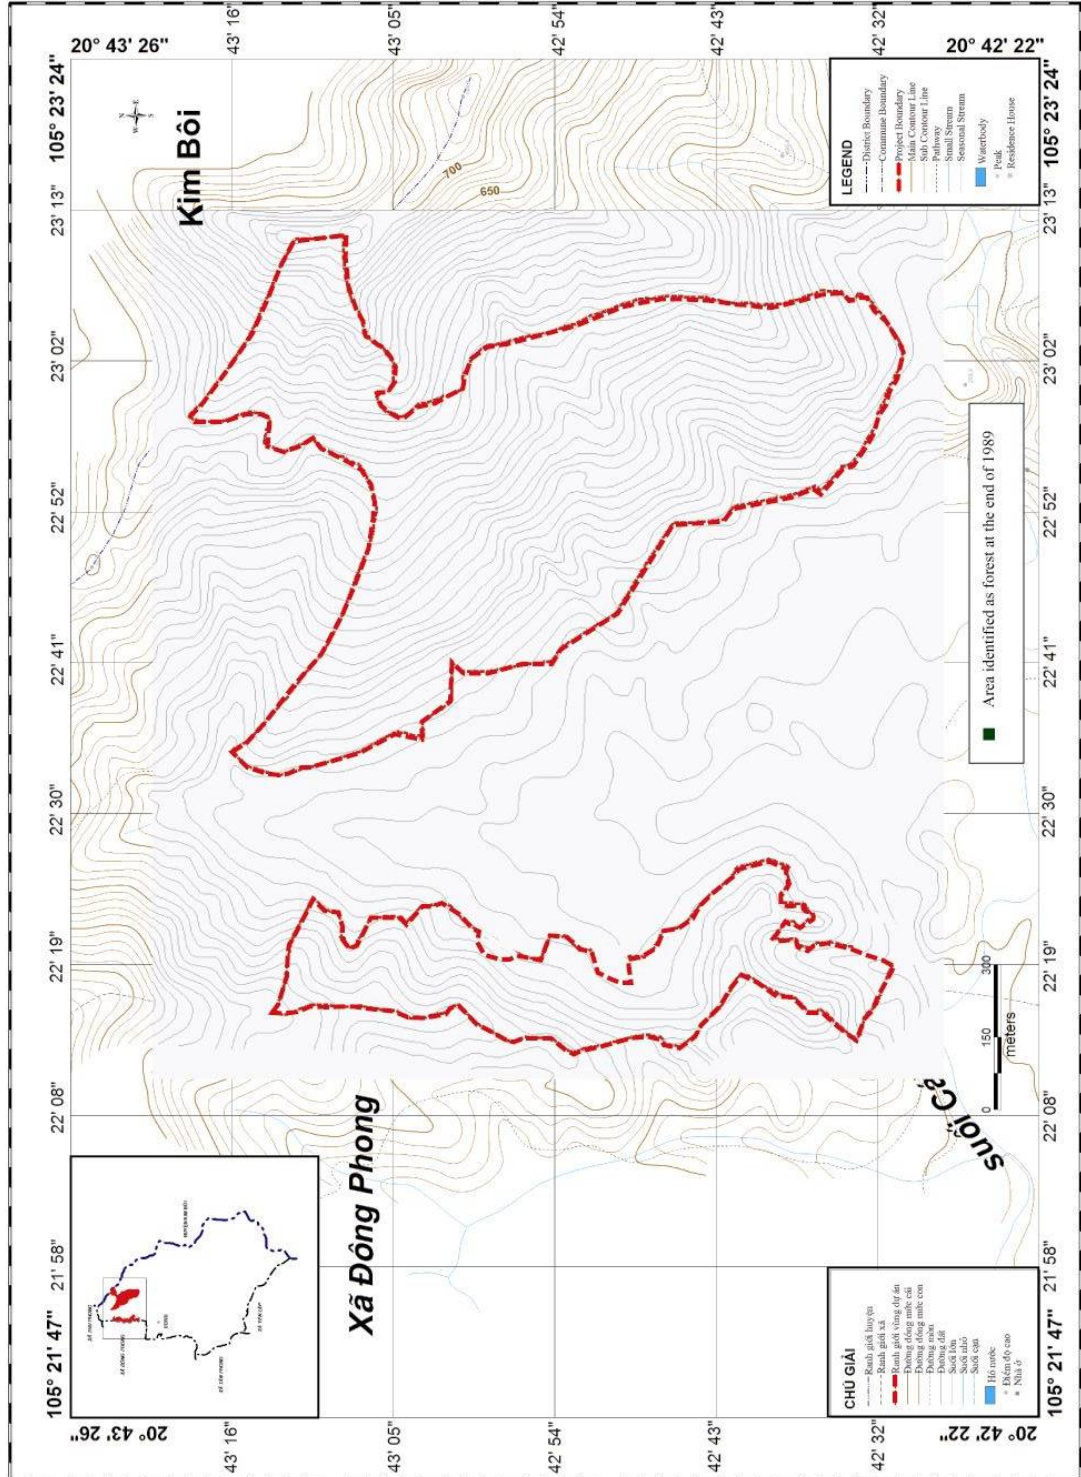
20° 43' 26"
43' 16"
43' 05"
42' 54"
42' 43"
42' 32"
20° 42' 22"

105° 23' 24"
23' 13"
23' 02"
22' 52"
22' 41"
22' 30"
22' 19"
22' 08"
21' 58"
105° 21' 47"

Kim Bôi

LEGEND
District Boundary
Commune Boundary
Project Boundary
Main Contour Line
Sub Contour Line
Pathway
Small Stream
Seasonal Stream
Waterbody
Peak
Residence House

700
650

Area identified as forest at the end of 1989

0 150 300
meters

Suối Cả

Xã Đông Phong

CHÚ GIẢI
Ranh giới huyện
Ranh giới xã
Ranh giới vùng dự án
Đường đồng mức cái
Đường đồng mức con
Đường mòn
Đường đất
Suối lớn
Suối nhỏ
Suối cạn
Hồ nước
Điểm độ cao
Nhà ở

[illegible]

20° 43' 26"
43' 16"
43' 05"
42' 54"
42' 43"
42' 32"
20° 42' 22"
105° 21' 47"
21' 58"
22' 08"
22' 19"
22' 30"
22' 41"
22' 52"
23' 02"
23' 13"
105° 23' 24"